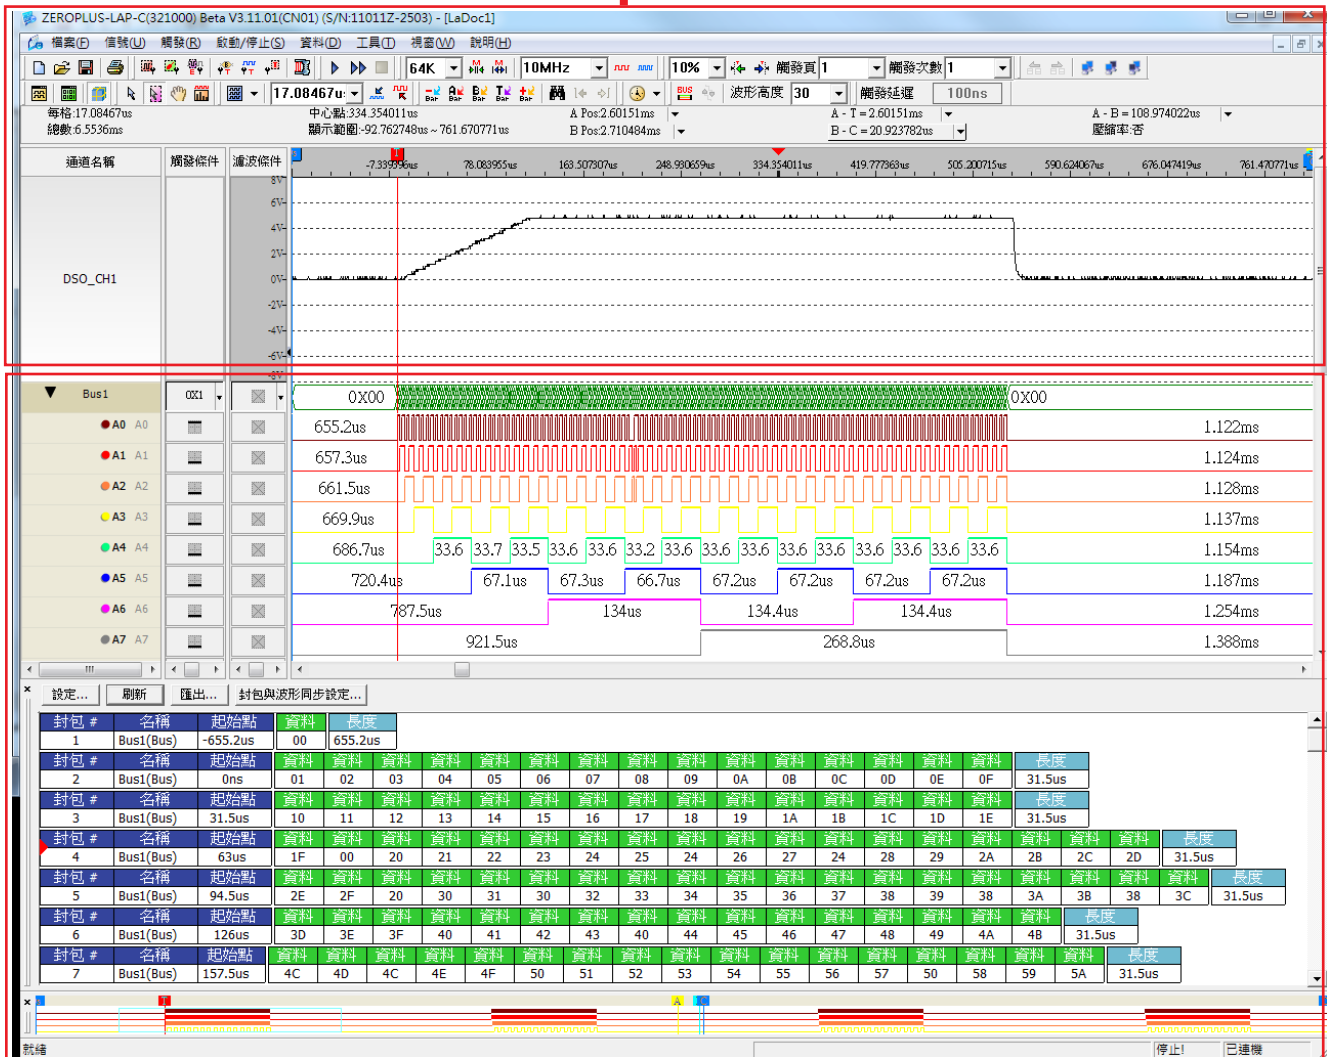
ZEROPLUS-LAP-C(321000) Beta V3.11.01(CN01) (S/N:11011Z-2503) - [LaDoc1]

檔案(F) 信號(U) 觸發(R) 啟動/停止(S) 資料(D) 工具(T) 視窗(W) 說明(H)

64K 10MHz 10% 觸發頁 1 觸發次數 1

17.08467u 波形高度 30 觸發延遲 100ns

每格:17.08467us
總數:6.5536ms
中心點:334.354011us
顯示範圍:-92.762748us ~ 761.670771us
A Pos:2.60151ms
B Pos:2.710484ms
A - T = 2.60151ms
B - C = 20.923782us
A - B = 108.974022us
壓縮率:否

通道名稱 觸發條件 濾波條件

-7.339396us 78.083955us 163.507307us 248.930659us 334.354011us 419.777363us 505.200715us 590.624067us 676.047419us 761.470771us

8V 6V 4V 2V 0V -2V -4V -6V -8V

DSO_CH1

Bus1 0X1 0X00 0X00
A0 A0 655.2us 1.122ms
A1 A1 657.3us 1.124ms
A2 A2 661.5us 1.128ms
A3 A3 669.9us 1.137ms
A4 A4 686.7us 33.6 33.7 33.5 33.6 33.6 33.2 33.6 33.6 33.6 33.6 33.6 33.6 33.6 33.6 33.6 1.154ms
A5 A5 720.4us 67.1us 67.3us 66.7us 67.2us 67.2us 67.2us 67.2us 1.187ms
A6 A6 787.5us 134us 134.4us 134.4us 1.254ms
A7 A7 921.5us 268.8us 1.388ms

設定... 刷新 匯出... 封包與波形同步設定...

| 封包 # | 名稱 | 起始點 | 資料 | 長度 |
|---|---|---|---|---|
| 1 | Bus1(Bus) | -655.2us | 00 | 655.2us |

| 封包 # | 名稱 | 起始點 | 資料 | 資料 | 資料 | 資料 | 資料 | 資料 | 資料 | 資料 | 資料 | 資料 | 資料 | 資料 | 資料 | 資料 | 資料 | 長度 |
|---|---|---|---|---|---|---|---|---|---|---|---|---|---|---|---|---|---|---|
| 2 | Bus1(Bus) | 0ns | 01 | 02 | 03 | 04 | 05 | 06 | 07 | 08 | 09 | 0A | 0B | 0C | 0D | 0E | 0F | 31.5us |
| 3 | Bus1(Bus) | 31.5us | 10 | 11 | 12 | 13 | 14 | 15 | 16 | 17 | 18 | 19 | 1A | 1B | 1C | 1D | 1E | 31.5us |

| 封包 # | 名稱 | 起始點 | 資料 | 資料 | 資料 | 資料 | 資料 | 資料 | 資料 | 資料 | 資料 | 資料 | 資料 | 資料 | 資料 | 資料 | 資料 | 資料 | 資料 | 資料 | 長度 |
|---|---|---|---|---|---|---|---|---|---|---|---|---|---|---|---|---|---|---|---|---|---|
| 4 | Bus1(Bus) | 63us | 1F | 00 | 20 | 21 | 22 | 23 | 24 | 25 | 24 | 26 | 27 | 24 | 28 | 29 | 2A | 2B | 2C | 2D | 31.5us |

| 封包 # | 名稱 | 起始點 | 資料 | 資料 | 資料 | 資料 | 資料 | 資料 | 資料 | 資料 | 資料 | 資料 | 資料 | 資料 | 資料 | 資料 | 資料 | 資料 | 資料 | 資料 | 資料 | 長度 |
|---|---|---|---|---|---|---|---|---|---|---|---|---|---|---|---|---|---|---|---|---|---|---|
| 5 | Bus1(Bus) | 94.5us | 2E | 2F | 20 | 30 | 31 | 30 | 32 | 33 | 34 | 35 | 36 | 37 | 38 | 39 | 38 | 3A | 3B | 38 | 3C | 31.5us |

| 封包 # | 名稱 | 起始點 | 資料 | 資料 | 資料 | 資料 | 資料 | 資料 | 資料 | 資料 | 資料 | 資料 | 資料 | 資料 | 資料 | 資料 | 資料 | 長度 |
|---|---|---|---|---|---|---|---|---|---|---|---|---|---|---|---|---|---|---|
| 6 | Bus1(Bus) | 126us | 3D | 3E | 3F | 40 | 41 | 42 | 43 | 40 | 44 | 45 | 46 | 47 | 48 | 49 | 4A | 4B | 31.5us |

| 封包 # | 名稱 | 起始點 | 資料 | 資料 | 資料 | 資料 | 資料 | 資料 | 資料 | 資料 | 資料 | 資料 | 資料 | 資料 | 資料 | 資料 | 資料 | 資料 | 資料 | 長度 |
|---|---|---|---|---|---|---|---|---|---|---|---|---|---|---|---|---|---|---|---|---|
| 7 | Bus1(Bus) | 157.5us | 4C | 4D | 4C | 4E | 4F | 50 | 51 | 52 | 53 | 54 | 55 | 56 | 57 | 50 | 58 | 59 | 5A | 31.5us |

就緒 停止! 已連機